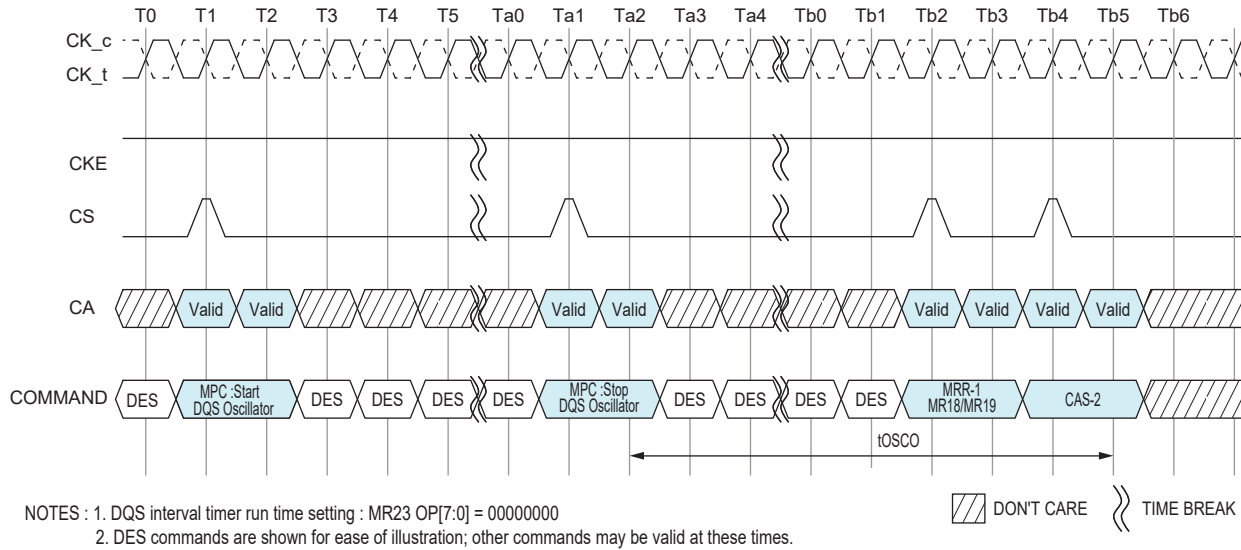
T0 T1 T2 T3 T4 T5 Ta0 Ta1 Ta2 Ta3 Ta4 Tb0 Tb1 Tb2 Tb3 Tb4 Tb5 Tb6

CK_c
CK_t

CKE

CS

CA Valid Valid Valid Valid Valid Valid Valid Valid

COMMAND DES MPC :Start DQS Oscillator DES DES DES DES MPC :Stop DQS Oscillator DES DES DES DES MRR-1 MR18/MR19 CAS-2

tOSCO

NOTES : 1. DQS interval timer run time setting : MR23 OP[7:0] = 00000000
2. DES commands are shown for ease of illustration; other commands may be valid at these times.

DON'T CARE TIME BREAK